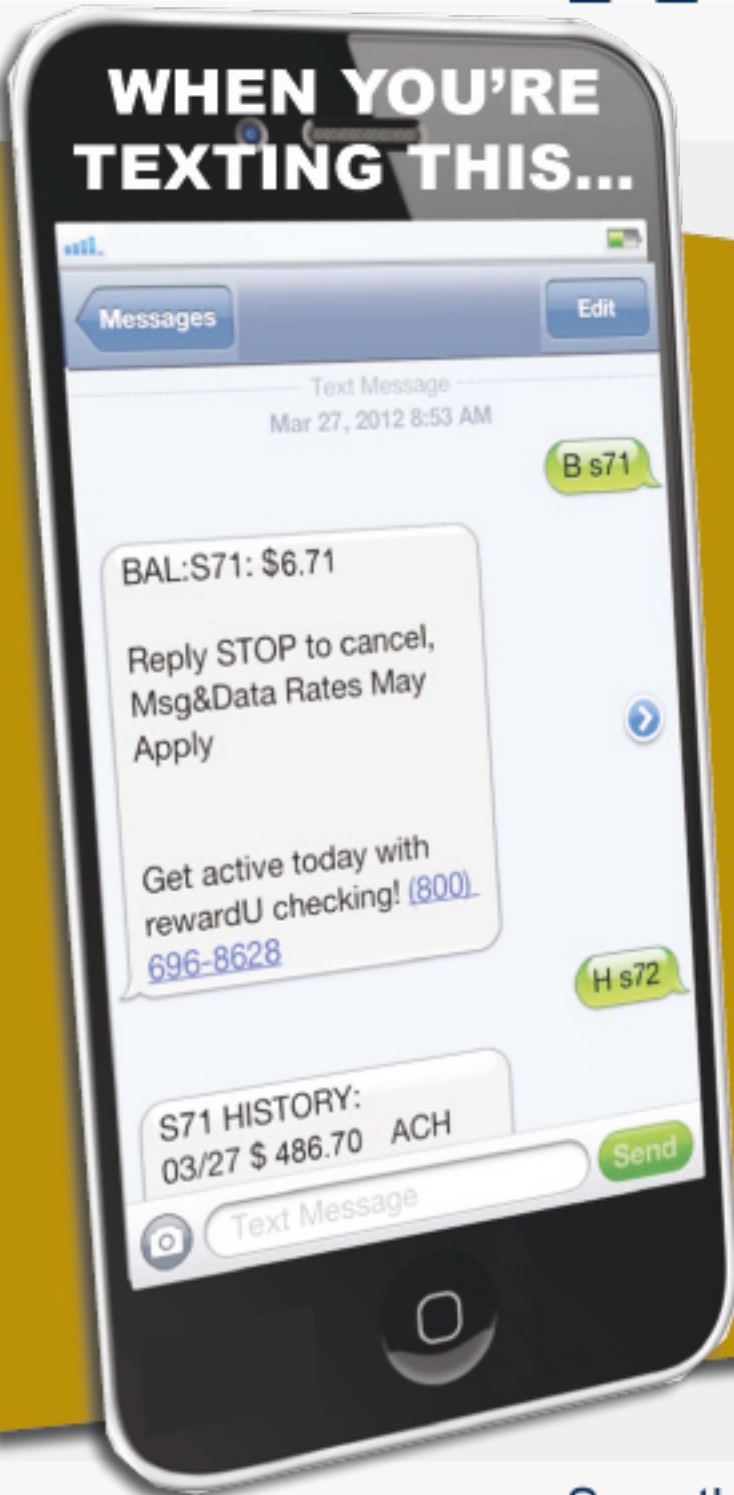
WHEN YOU'RE TEXTING THIS...

Messages

Edit

Text Message

Mar 27, 2012 8:53 AM

B s71

BAL:S71: $6.71

Reply STOP to cancel, Msg&Data Rates May Apply

Get active today with rewardU checking! (800) 696-8628

H s72

S71 HISTORY:
03/27 $ 486.70 ACH

Text Message

Send